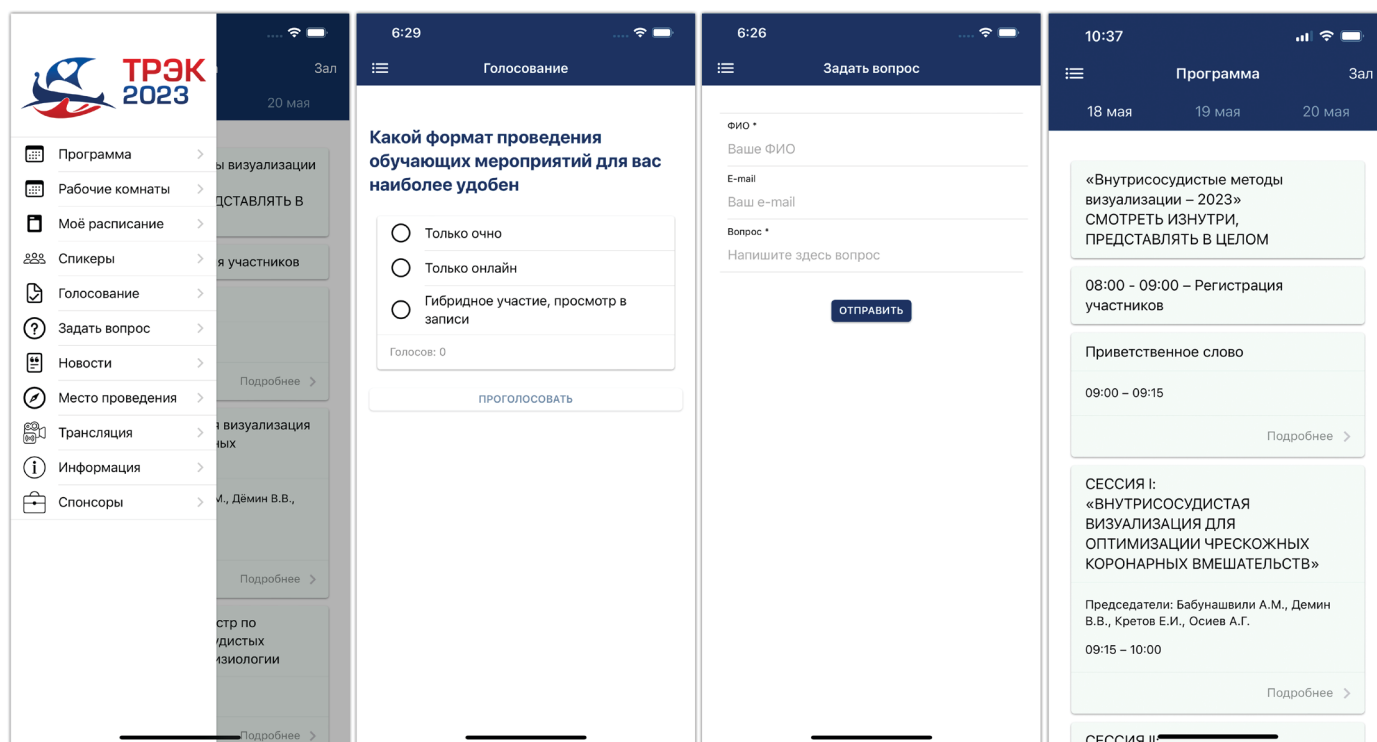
ТРЭК
2023

Зал
20 мая

Программа
Рабочие комнаты
Моё расписание
Спикеры
Голосование
Задать вопрос
Новости
Место проведения
Трансляция
Информация
Спонсоры

ы визуализации
ДСТАВЛЯТЬ В

я участников

Подробнее

я визуализация
ных

И., Дёмин В.В.,

Подробнее

стр по
удистых
изиологии

Подробнее

6:29

Голосование

Какой формат проведения обучающих мероприятий для вас наиболее удобен

Только очно

Только онлайн

Гибридное участие, просмотр в записи

Голосов: 0

ПРОГОЛОСОВАТЬ

6:26

Задать вопрос

ФИО *
Ваше ФИО

E-mail
Ваш e-mail

Вопрос *
Напишите здесь вопрос

ОТПРАВИТЬ

10:37

Программа

Зал

18 мая 19 мая 20 мая

«Внутрисосудистые методы визуализации – 2023» СМОТРЕТЬ ИЗНУТРИ, ПРЕДСТАВЛЯТЬ В ЦЕЛОМ

08:00 - 09:00 – Регистрация участников

Приветственное слово

09:00 – 09:15

Подробнее

СЕССИЯ I: «ВНУТРИСОСУДИСТАЯ ВИЗУАЛИЗАЦИЯ ДЛЯ ОПТИМИЗАЦИИ ЧРЕСКОЖНЫХ КОРОНАРНЫХ ВМЕШАТЕЛЬСТВ»

Председатели: Бабунашвили А.М., Демин В.В., Кретов Е.И., Осиев А.Г.

09:15 – 10:00

Подробнее

СЕССИЯ II